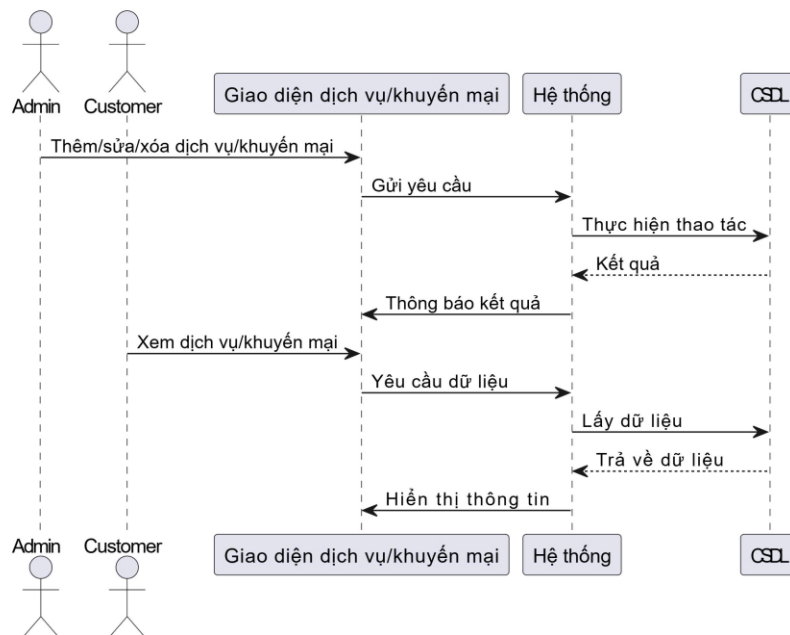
Admin
Customer
Giao diện dịch vụ/khuyến mại
Hệ thống
CSDL

Thêm/sửa/xóa dịch vụ/khuyến mại
Gửi yêu cầu
Thực hiện thao tác
Kết quả
Thông báo kết quả
Xem dịch vụ/khuyến mại
Yêu cầu dữ liệu
Lấy dữ liệu
Trả về dữ liệu
Hiển thị thông tin

Admin
Customer
Giao diện dịch vụ/khuyến mại
Hệ thống
CSDL